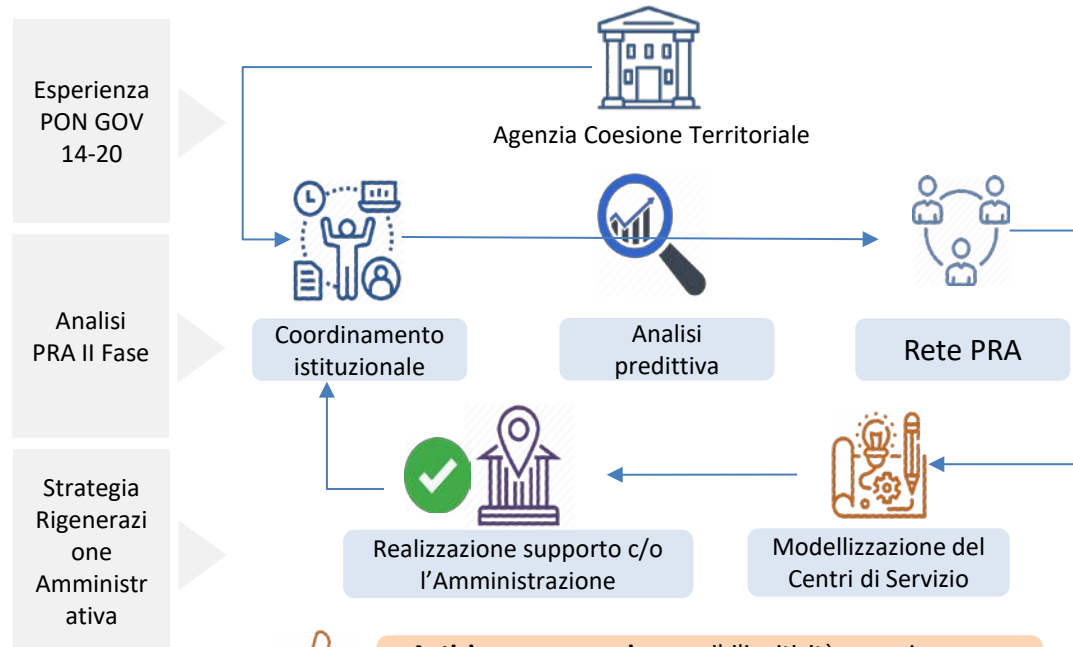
Esperienza PON GOV 14-20

Analisi PRA II Fase

Strategia Rigenerazione Amministrativa

Agenzia Coesione Territoriale

Coordinamento istituzionale

Analisi predittiva

Rete PRA

Realizzazione supporto c/o l'Amministrazione

Modellizzazione del Centri di Servizio

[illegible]